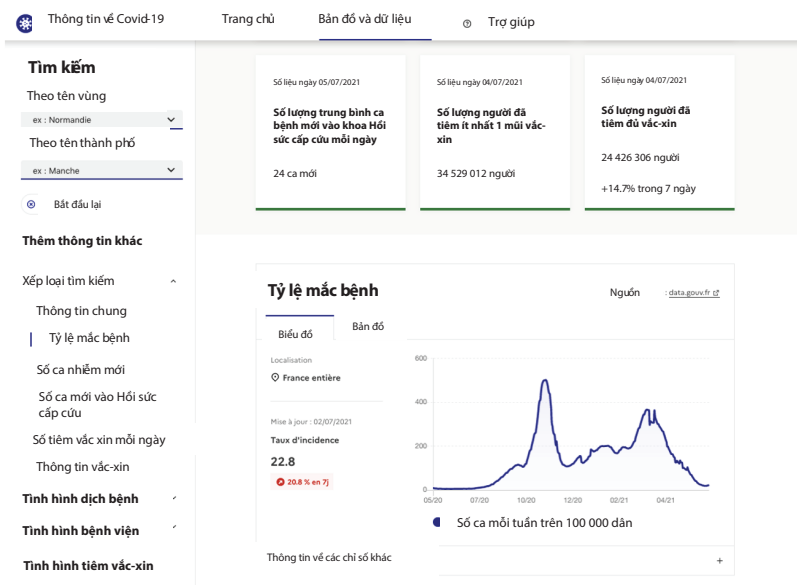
Thông tin về Covid-19

Trang chủ

Bản đồ và dữ liệu

Trợ giúp

Tìm kiếm

Theo tên vùng

ex : Normandie

Theo tên thành phố

ex : Manche

Bắt đầu lại

Thêm thông tin khác

Xếp loại tìm kiếm

Thông tin chung

Tỷ lệ mắc bệnh

Số ca nhiễm mới

Số ca mới vào Hồi sức cấp cứu

Số tiêm vắc xin mỗi ngày

Thông tin vắc-xin

Tình hình dịch bệnh

Tình hình bệnh viện

Tình hình tiêm vắc-xin

Số liệu ngày 05/07/2021

Số lượng trung bình ca bệnh mới vào khoa Hồi sức cấp cứu mỗi ngày

24 ca mới

Số liệu ngày 04/07/2021

Số lượng người đã tiêm ít nhất 1 mũi vắc-xin

34 529 012 người

Số liệu ngày 04/07/2021

Số lượng người đã tiêm đủ vắc-xin

24 426 306 người

+14.7% trong 7 ngày

Tỷ lệ mắc bệnh

Nguồn : data.gouv.fr

Biểu đồ

Bản đồ

Localisation

France entière

Mise à jour : 02/07/2021

Taux d'incidence

22.8

20.8 % en 7j

600

400

200

0

05/20

07/20

10/20

12/20

02/21

04/21

Số ca mỗi tuần trên 100 000 dân

Thông tin về các chỉ số khác

+